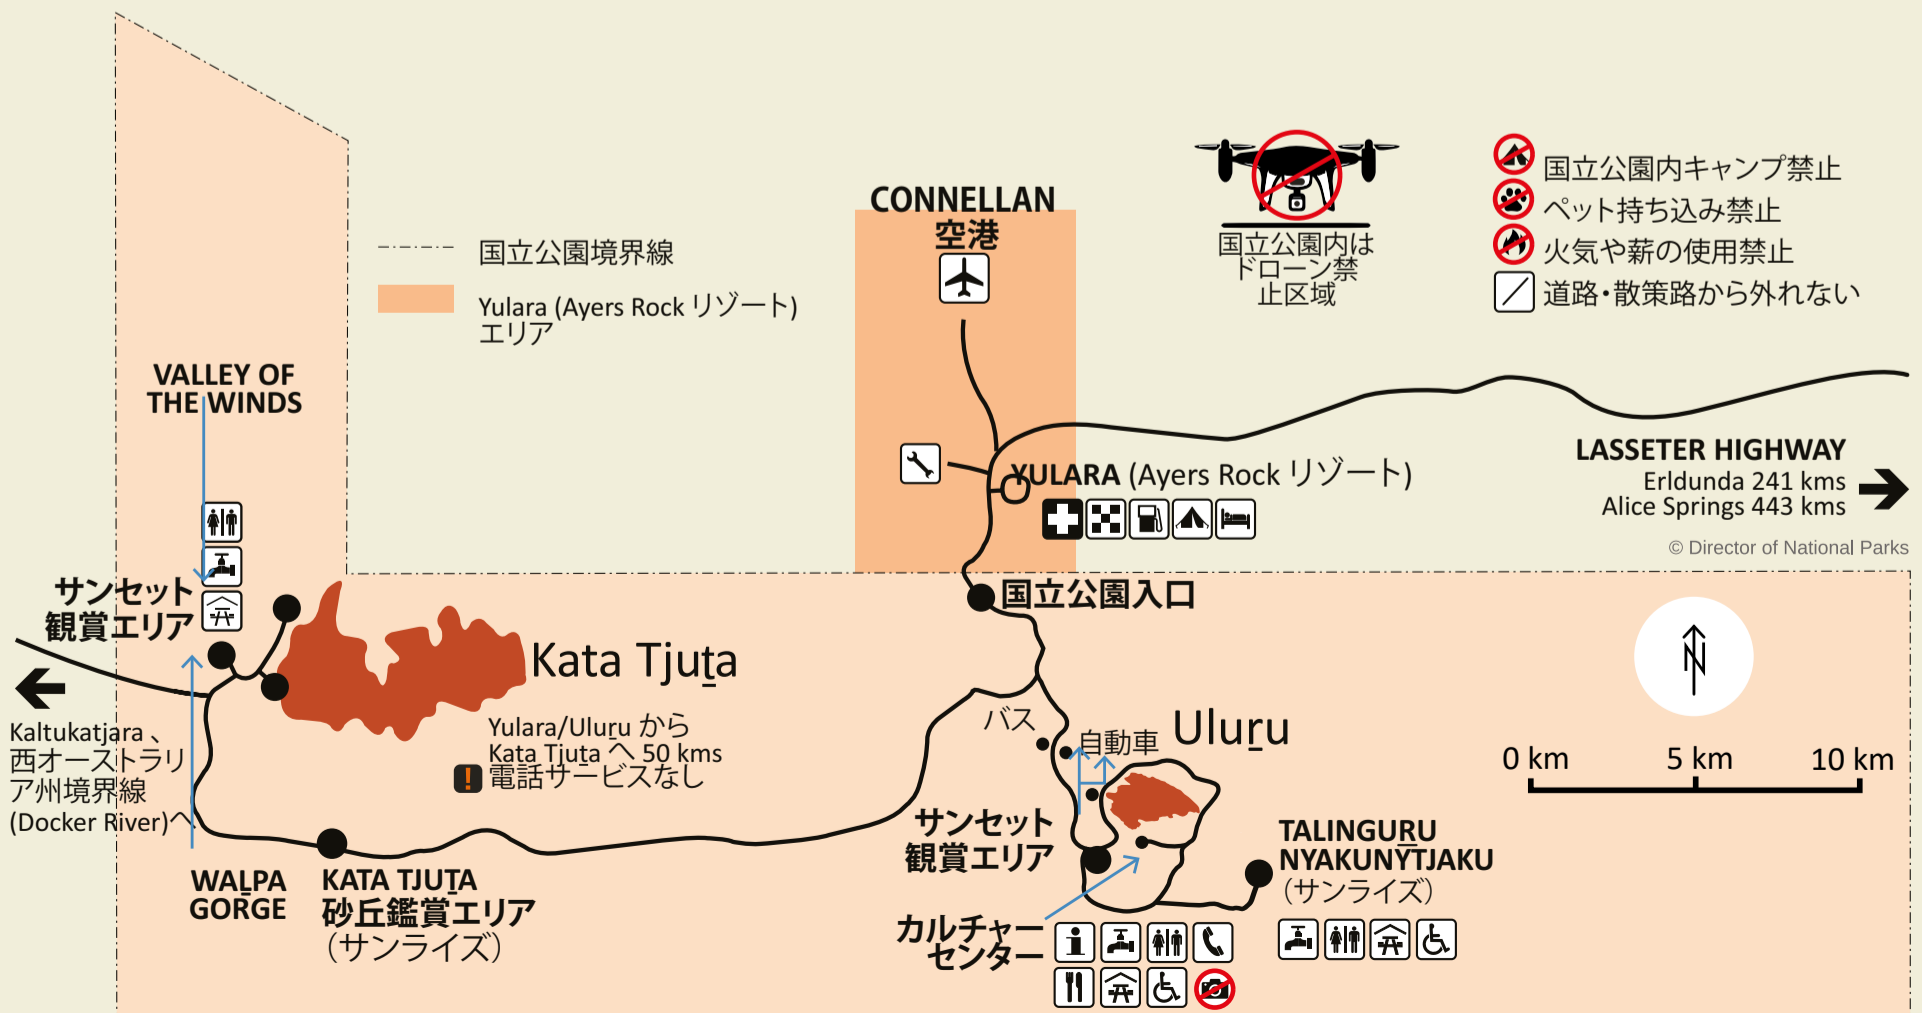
国立公園境界線

Yulara (Ayers Rock リゾート) エリア

CONNELLAN
空港

国立公園内はドローン禁止区域

国立公園内キャンプ禁止
ペット持ち込み禁止
火気や薪の使用禁止
道路・散策路から外れない

VALLEY OF THE WINDS

YULARA (Ayers Rock リゾート)

LASSETER HIGHWAY
Erldunda 241 kms
Alice Springs 443 kms

© Director of National Parks

サンセット観賞エリア

国立公園入口

Kata Tjuta

Yulara/Uluru から Kata Tjuta へ 50 kms
電話サービスなし

Kaltukatjara 、西オーストラリア州境界線 (Docker River)へ

バス
自動車
Uluru

0 km
5 km
10 km

サンセット観賞エリア

TALINGURU NYAKUNYTJAKU
(サンライズ)

WALPA GORGE

KATA TJUTA
砂丘鑑賞エリア
(サンライズ)

カルチャーセンター